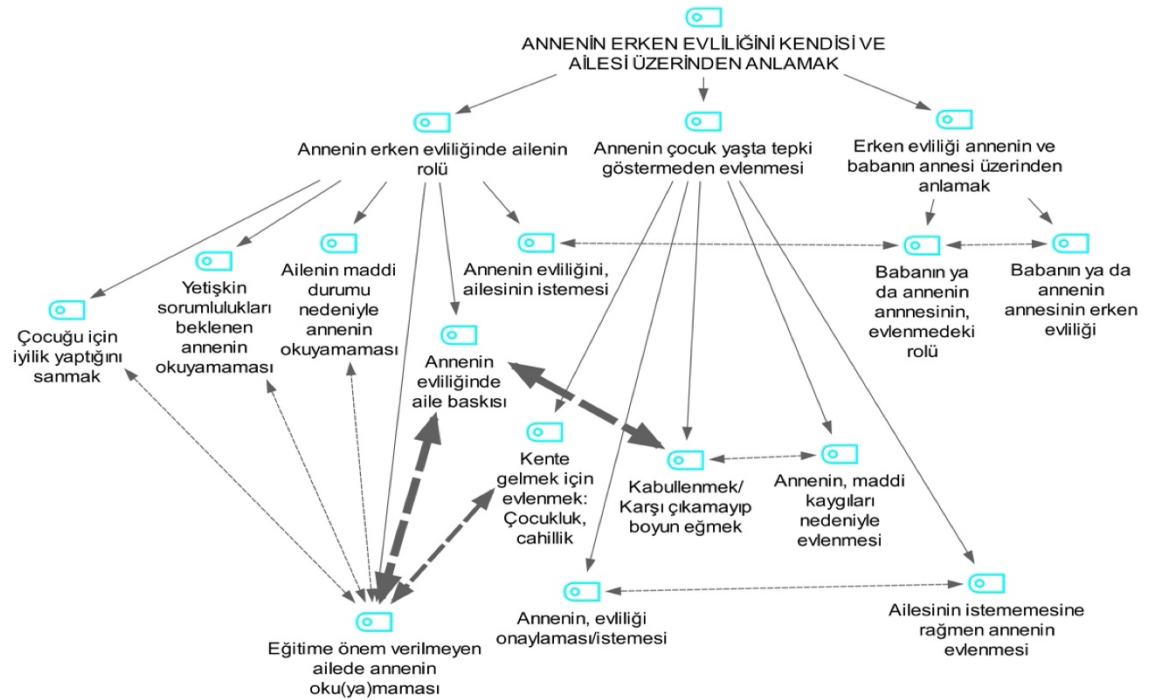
ANNENİN ERKEN EVLİLİĞİNİ KENDİSİ VE AİLESİ ÜZERİNDEN ANLAMAK

Annenin erken evliliğinde ailenin rolü

Annenin çocuk yaşta tepki göstermeden evlenmesi

Erken evliliği annenin ve babanın annesi üzerinden anlamak

Yetişkin sorumlulukları beklenen annenin okuyamaması

Ailenin maddi durumu nedeniyle annenin okuyamaması

Annenin evliliğini, ailesinin istemesi

Babanın ya da annenin annnesinin, evlenmedeki rolü

Babanın ya da annenin annesinin erken evliliği

Çocuğu için iyilik yaptığını sanmak

Annenin evliliğinde aile baskısı

Kente gelmek için evlenmek: Çocukluk, cahillik

Kabullenmek/ Karşı çıkamayıp boyun eğmek

Annenin, maddi kaygıları nedeniyle evlenmesi

Annenin, evliliği onaylaması/istemesi

Ailesinin istememesine rağmen annenin evlenmesi

Eğitime önem verilmeyen ailede annenin oku(ya)maması